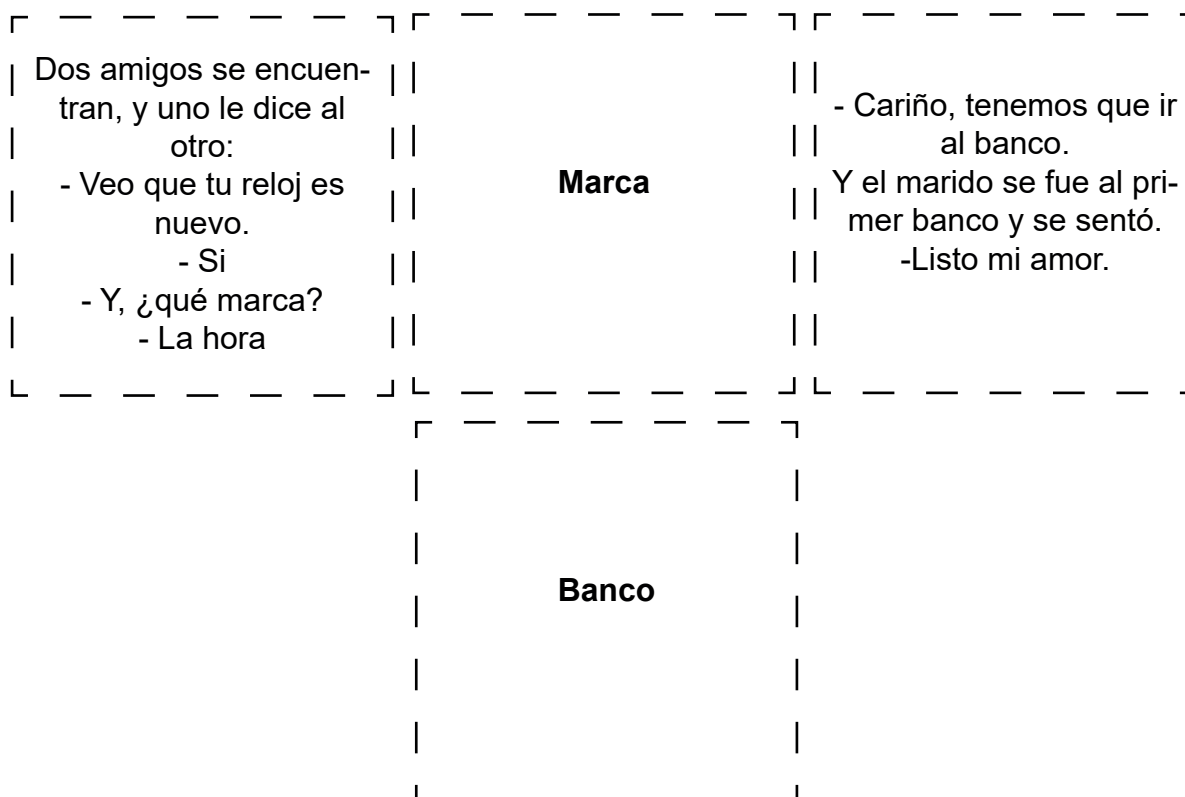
Dos amigos se encuentran, y uno le dice al otro:
- Veo que tu reloj es nuevo.
- Si
- Y, ¿qué marca?
- La hora

Marca

- Cariño, tenemos que ir al banco.
Y el marido se fue al primer banco y se sentó.
-Listo mi amor.

Banco